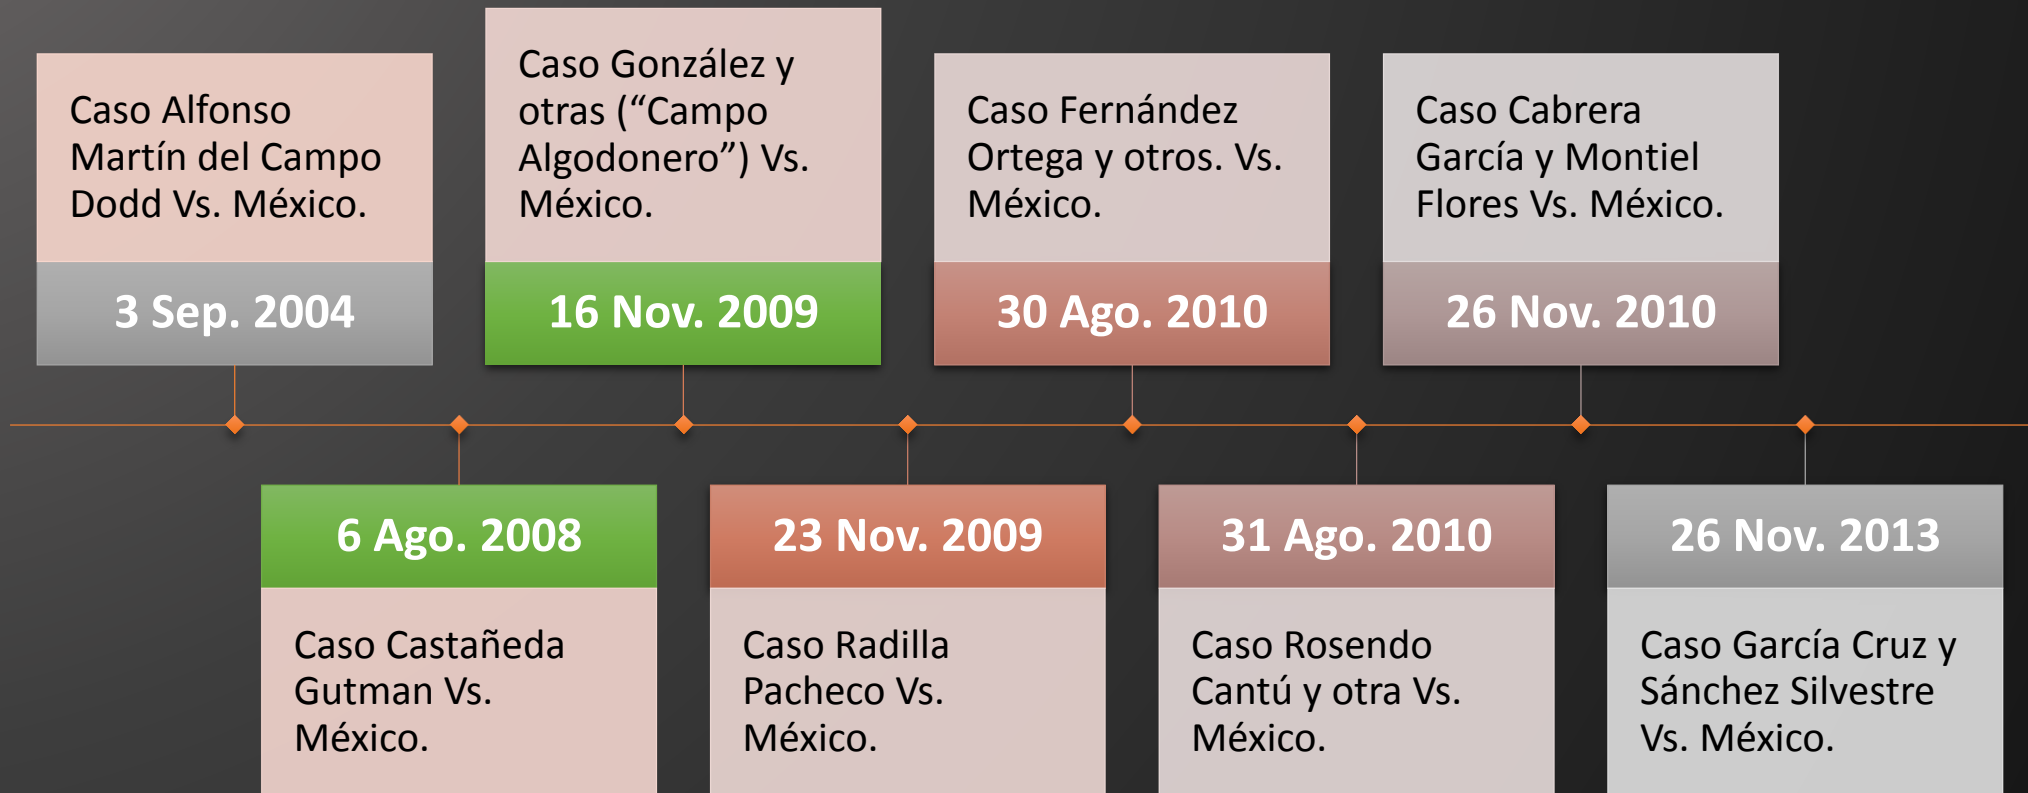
Caso Alfonso Martín del Campo Dodd Vs. México.

3 Sep. 2004

6 Ago. 2008

Caso Castañeda Gutman Vs. México.

Caso González y otras (“Campo Algodonero”) Vs. México.

16 Nov. 2009

23 Nov. 2009

Caso Radilla Pacheco Vs. México.

Caso Fernández Ortega y otros. Vs. México.

30 Ago. 2010

31 Ago. 2010

Caso Rosendo Cantú y otra Vs. México.

Caso Cabrera García y Montiel Flores Vs. México.

26 Nov. 2010

26 Nov. 2013

Caso García Cruz y Sánchez Silvestre Vs. México.